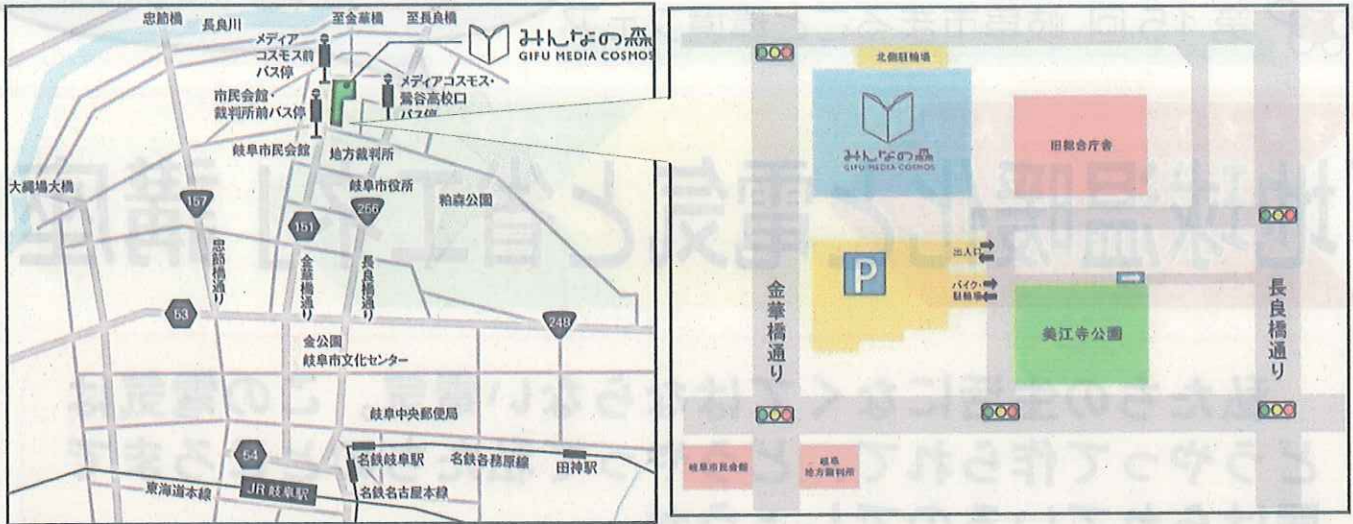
忠節橋
長良川
至金華橋
至長良橋
みんなの森
GIFU MEDIA COSMOS
メディアコスモス前バス停
メディアコスモス・鶯谷高校口バス停
市民会館・裁判所前バス停
岐阜市民会館
地方裁判所
大縄場大橋
157
岐阜市役所
256
粕森公園
151
忠節橋通り
金華橋通り
長良橋通り
53
248
金公園
岐阜市文化センター
岐阜中央郵便局
54
名鉄岐阜駅
名鉄各務原線
田神駅
東海道本線
JR岐阜駅
名鉄名古屋本線

北側駐輪場
みんなの森
GIFU MEDIA COSMOS
旧総合庁舎
P
出入口
バイク・駐輪場
美江寺公園
金華橋通り
長良橋通り
岐阜市民会館
岐阜地方裁判所